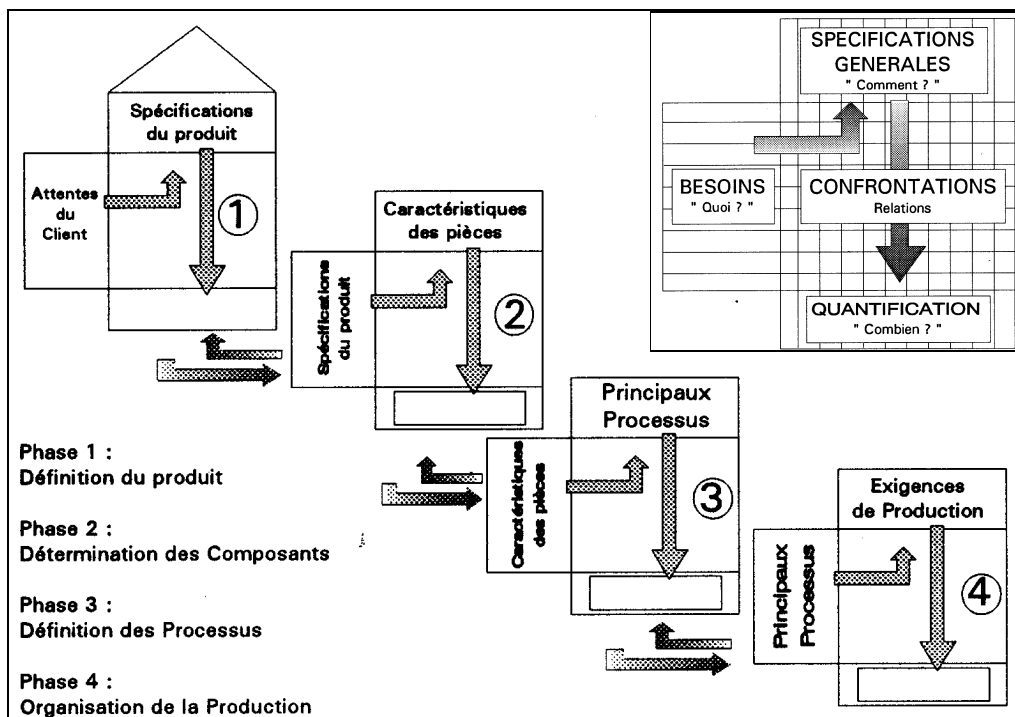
Spécifications du produit

Attentes du Client

①

Caractéristiques des pièces

Spécifications du produit

②

Principaux Processus

Caractéristiques des pièces

③

Exigences de Production

Principaux Processus

④

SPECIFICATIONS GENERALES " Comment ? "

BESOINS " Quoi ? "

CONFRONTATIONS Relations

QUANTIFICATION " Combien ? "

Phase 1 :
Définition du produit

Phase 2 :
Détermination des Composants

Phase 3 :
Définition des Processus

Phase 4 :
Organisation de la Production